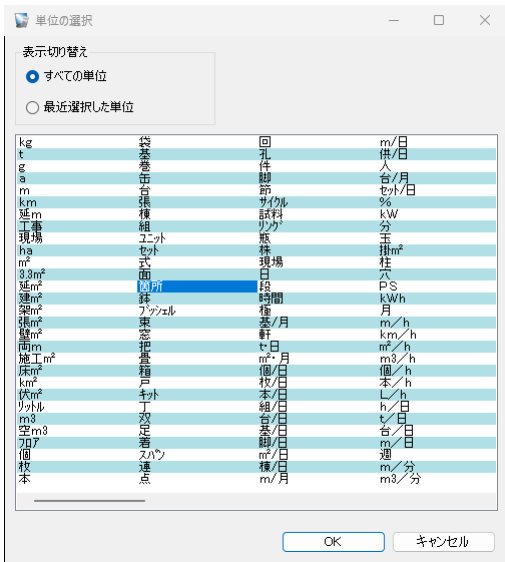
単位の選択

表示切り替え

すべての単位

最近選択した単位

| | | | |
|---|---|---|---|
| kg | 袋 | 回 | m/日 |
| t | 基 | 孔 | 供/日 |
| g | 巻 | 件 | 人 |
| a | 缶 | 脚 | 台/月 |
| m | 台 | 節 | ｾｯﾄ/日 |
| km | 張 | ｻｲｸﾙ | % |
| 延m | 棟 | 試料 | kW |
| 工事 | 組 | ﾘﾝｸﾞ | 分 |
| 現場 | ﾕﾆｯﾄ | 瓶 | 玉 |
| ha | ｾｯﾄ | 株 | 掛m² |
| m² | 式 | 現場 | 柱 |
| 3.3m² | 面 | 日 | 穴 |
| 延m² | 箇所 | 段 | PS |
| 建m² | 鉢 | 時間 | kWh |
| 架m² | ﾌﾞｯｼｪﾙ | 種 | 月 |
| 張m² | 束 | 基/月 | m／h |
| 壁m² | 窓 | 軒 | km／h |
| 両m | 把 | ｾ日 | m²／h |
| 施工m² | 畳 | m²･月 | m3／h |
| 床m² | 箱 | 個/日 | 個／h |
| km² | 戸 | 枚/日 | 本／h |
| 伏m² | ｷｯﾄ | 本/日 | L／h |
| ﾘｯﾄﾙ | 丁 | 組/日 | h／日 |
| m3 | 双 | 台/日 | t／日 |
| 空m3 | 足 | 基/日 | 台／日 |
| ﾌﾛｱ | 着 | 脚/日 | m／日 |
| 個 | ｽﾊﾟﾝ | m²/日 | 週 |
| 枚 | 連 | 棟/日 | m／分 |
| 本 | 点 | m/月 | m3／分 |

OK

キャンセル